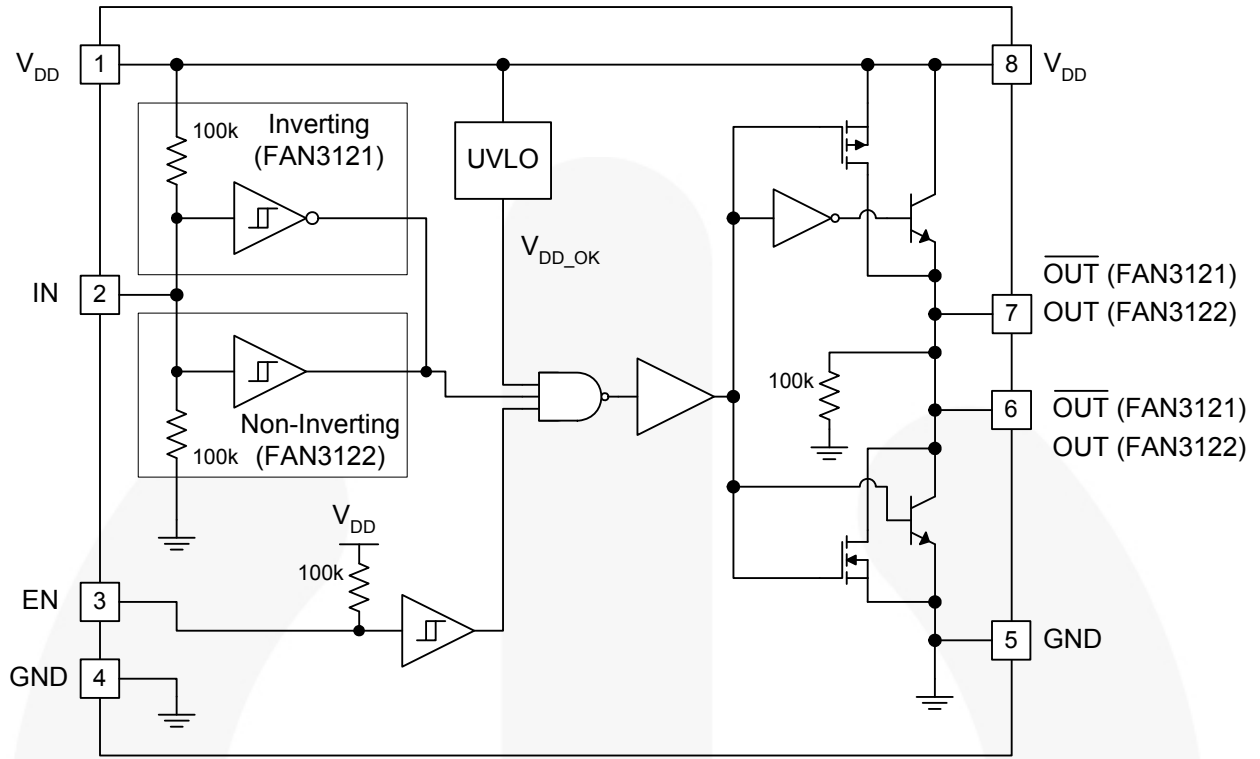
$V_{DD}$ 1

8 $V_{DD}$

100k

Inverting (FAN3121)

UVLO

$V_{DD\_OK}$

IN 2

$\overline{OUT}$ (FAN3121)

7 OUT (FAN3122)

100k

6 $\overline{OUT}$ (FAN3121)

OUT (FAN3122)

Non-Inverting

100k (FAN3122)

$V_{DD}$

100k

EN 3

GND 4

5 GND